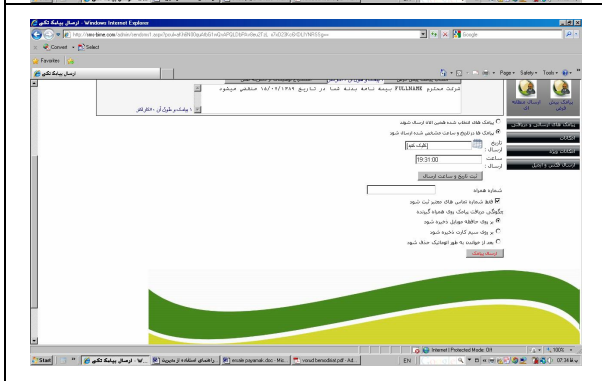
ارسال پیامک تکی - Windows Internet Explorer

http://ww-time.com/admin/sendsms1.aspx

Google

Convert Select

Favorites

ارسال پیامک تکی

Page Safety Tools

شرکت محترم FULLNAME بیمه نامه بدنه شما در تاریخ ۱۸/۰۹/۱۳۸۹ منقضی میشود

پیامک های انتخاب شده همین الان ارسال شوند

پیامک ها در تاریخ و ساعت مشخص شده ارسال شود

تاریخ ارسال :

ساعت ارسال :

19:31:00

ثبت تاریخ و ساعت ارسال

شماره همراه

فقط شماره تماس های معتبر ثبت شود

چگونگی دریافت پیامک روی همراه گیرنده

بر روی حافظه موبایل ذخیره شود

بر روی سیم کارت ذخیره شود

بعد از خواندن به طور اتوماتیک حذف شود

ارسال پیامک

پیامک های ارسالی و دریافتی

اطلاعات

اطلاعات پایه

ارسال عکس و فایل

Internet | Protected Mode: Off

100%

Start

ارسال پیامک تکی

ersale payamak.doc

vorud beneshane.pdf

EN

07:34 ب.ظ